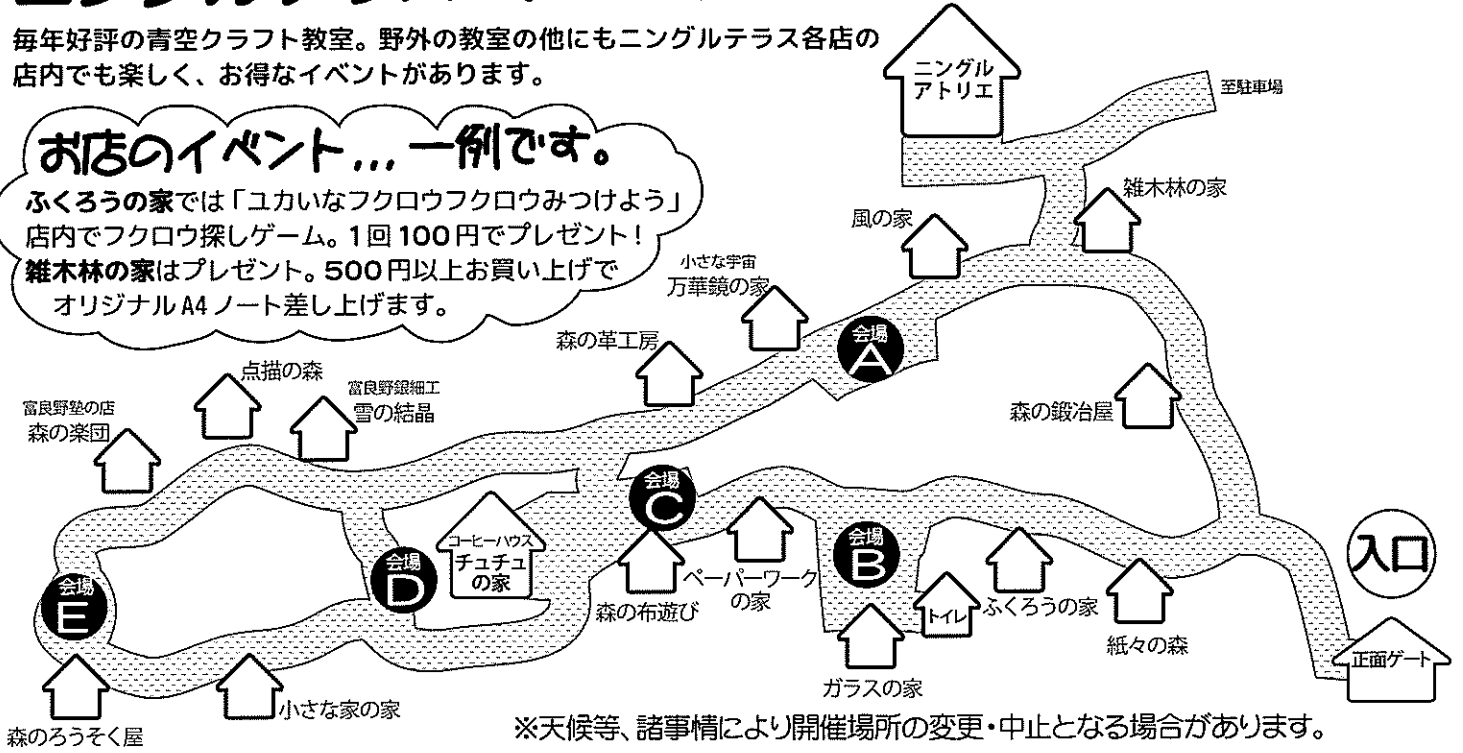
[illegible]

毎年好評の青空クラフト教室。野外の教室の他にもニングルテラス各店の店内でも楽しく、お得なイベントがあります。

お店のイベント…一例です。

ふくろうの家では「ユカいなフクロウフクロウみつけよう」店内でフクロウ探しゲーム。1回100円でプレゼント！
雑木林の家はプレゼント。500円以上お買い上げでオリジナルA4ノート差し上げます。

ニングル アトリエ
至駐車場
雑木林の家
風の家
小さな宇宙 万華鏡の家
森の革工房
会場 A
点描の森
富良野銀細工 雪の結晶
富良野塾の店 森の楽団
森の鍛冶屋
会場 C
会場 B
コーヒーハウス チュチュの家
会場 D
会場 E
ペーパーワークの家
森の布遊び
トイレ
ふくろうの家
紙々の森
入口
正面ゲート
ガラスの家
小さな家の家
森のろうそく屋

※天候等、諸事情により開催場所の変更・中止となる場合があります。